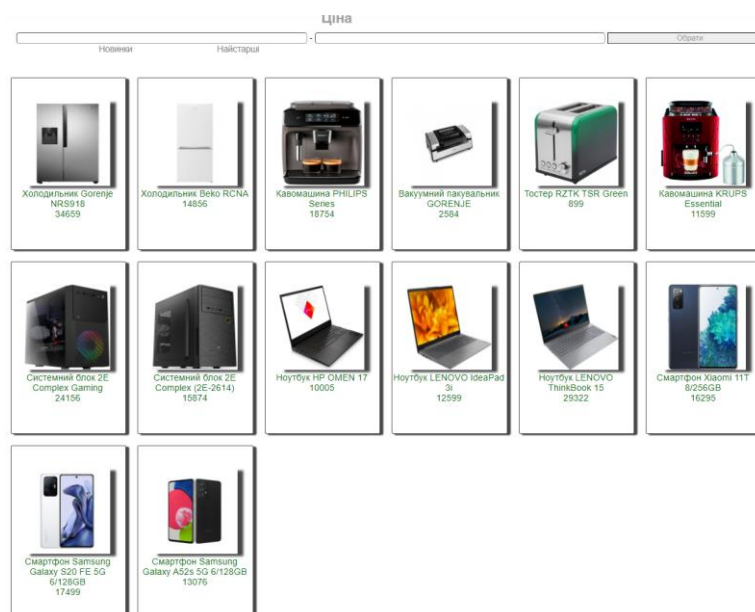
Ціна

-

Обрати

Новинки

Найстарші

Холодильник Gorenje NRS918
34659

Холодильник Beko RCNA
14856

Кавомашина PHILIPS Series
18754

Вакуумний пакувальник GORENJE
2584

Тостер RZTK TSR Green
899

Кавомашина KRUPS Essential
11599

Системний блок 2E Complex Gaming
24156

Системний блок 2E Complex (2E-2614)
15874

Ноутбук HP OMEN 17
10005

Ноутбук LENOVO IdeaPad 3i
12599

Ноутбук LENOVO ThinkBook 15
29322

Смартфон Xiaomi 11T 8/256GB
16295

Смартфон Samsung Galaxy S20 FE 5G 6/128GB
17499

Смартфон Samsung Galaxy A52s 5G 6/128GB
13076